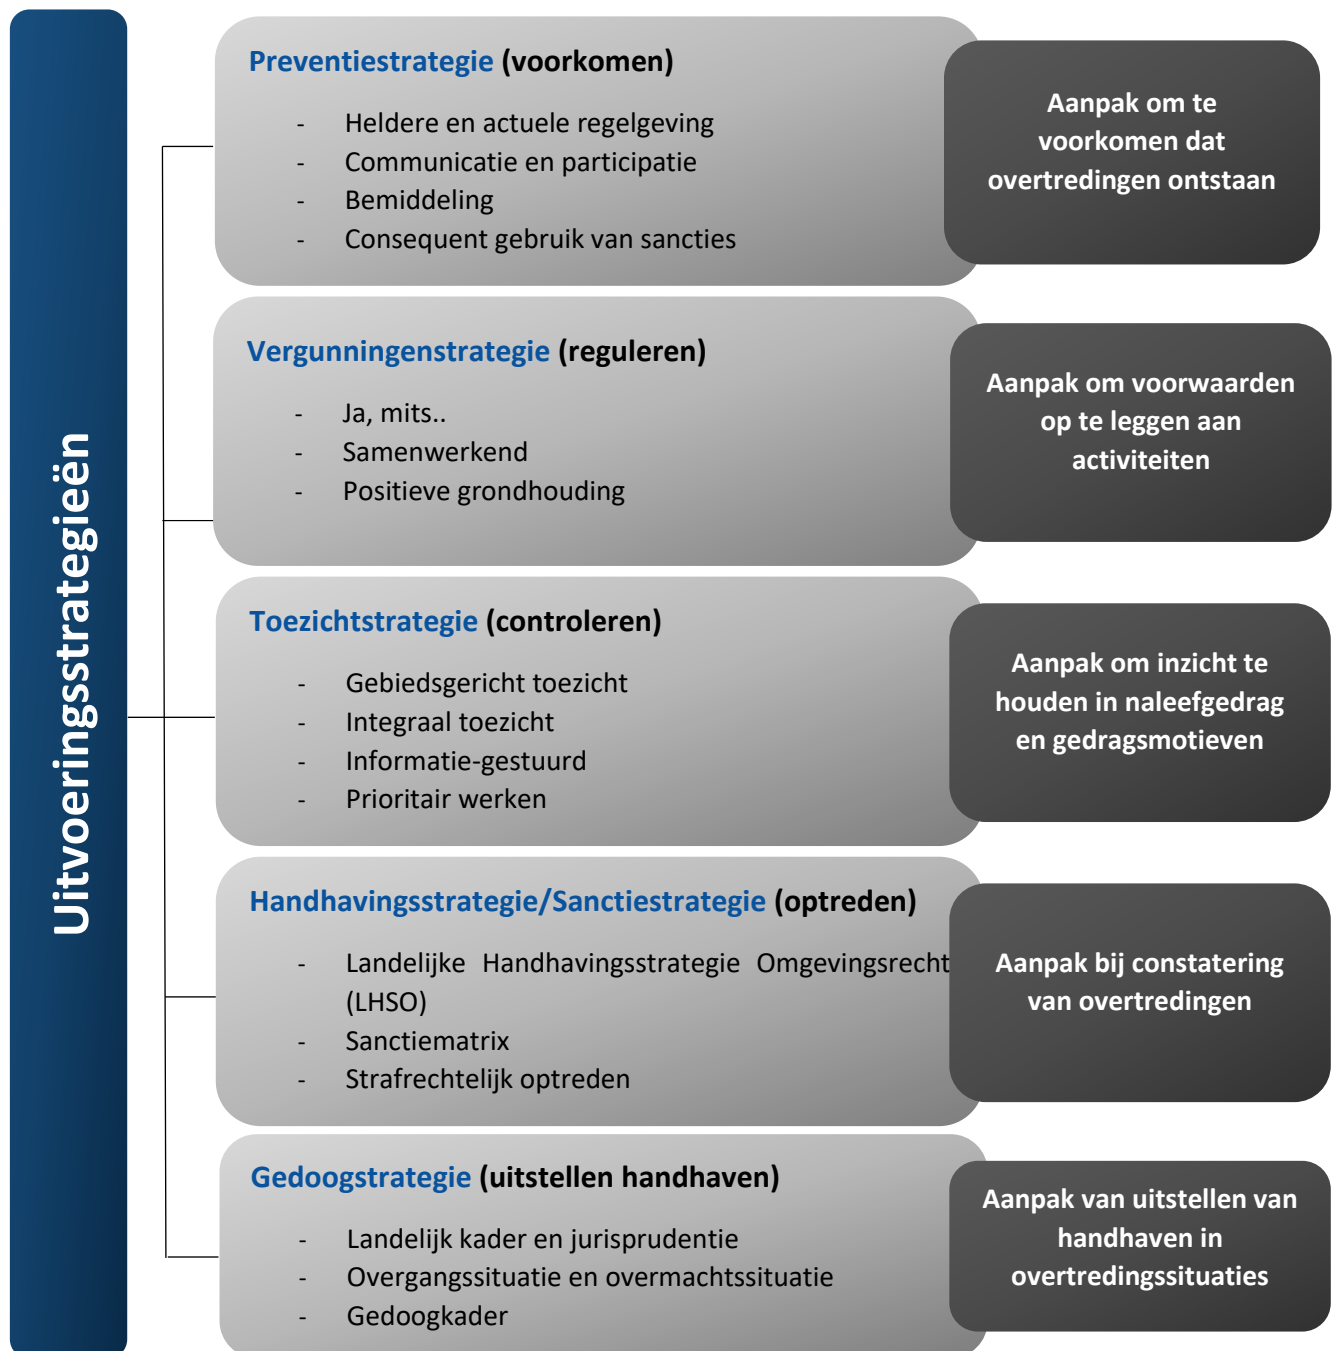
Uitvoeringsstrategieën

Preventiestrategie (voorkomen)

- Heldere en actuele regelgeving
- Communicatie en participatie
- Bemiddeling
- Consequent gebruik van sancties

Aanpak om te voorkomen dat overtredingen ontstaan

Vergunningenstrategie (reguleren)

- Ja, mits..
- Samenwerkend
- Positieve grondhouding

Aanpak om voorwaarden op te leggen aan activiteiten

Toezichtstrategie (controleren)

- Gebiedsgericht toezicht
- Integraal toezicht
- Informatie-gestuurd
- Prioritair werken

Aanpak om inzicht te houden in naleefgedrag en gedragsmotieven

Handhavingsstrategie/Sanctiestrategie (optreden)

- Landelijke Handhavingsstrategie Omgevingsrecht (LHSO)
- Sanctiematrix
- Strafrechtelijk optreden

Aanpak bij constatering van overtredingen

Gedoogstrategie (uitstellen handhaven)

- Landelijk kader en jurisprudentie
- Overgangssituatie en overmachtssituatie
- Gedoogkader

Aanpak van uitstellen van handhaven in overtredingssituaties